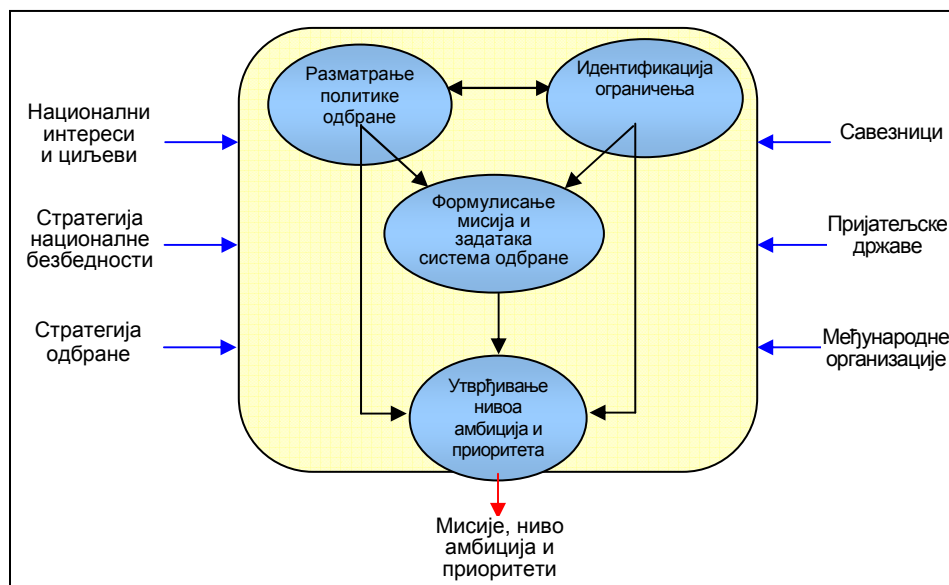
Национални интереси и циљеви

Стратегија националне безбедности

Стратегија одбране

Разматрање политике одбране

Идентификација ограничења

Формулисање мисија и задатака система одбране

Утврђивање нивоа амбиција и приоритета

Савезници

Пријатељске државе

Међународне организације

Мисије, ниво амбиција и приоритети